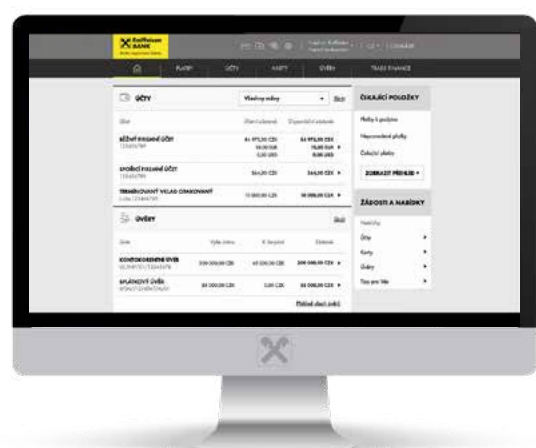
Raiffeisen BANK

PLATBY

ÚČTY

KARTY

ÚVĚRY

TRADE FINANCE

ÚČTY

Všechny měny

BĚŽNÝ PLATEBNÍ ÚČET

SPOŘICÍ PLATEBNÍ ÚČET

TERMÍNOVANÝ VKLAD OBNOVENÝ

ÚVĚRY

KONTOKORENTNÍ ÚVĚR

SPLÁTKOVÝ ÚVĚR

ČEKAJÍCÍ POLOŽKY

ZOBRAZIT PŘEHLED

ŽÁDOSTI A NABÍDKY

Účty

Karty

Úvěry

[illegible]